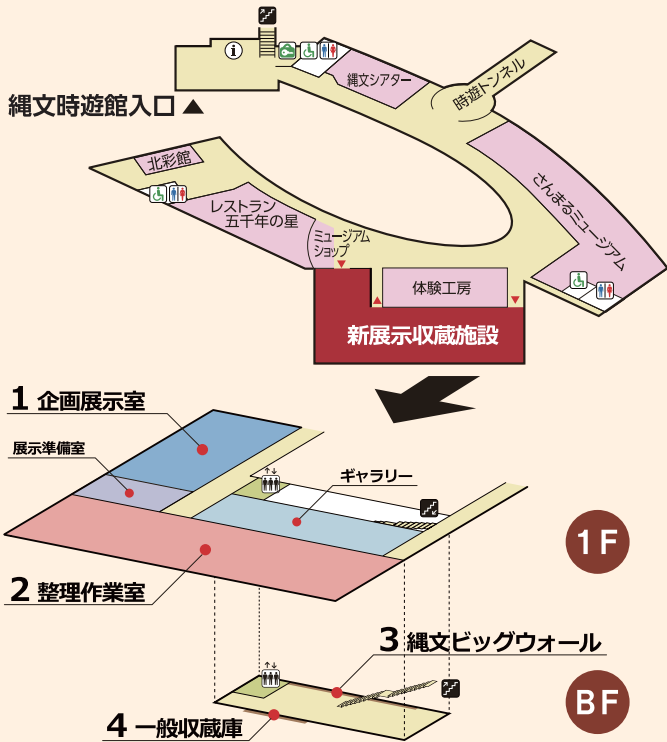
縄文時遊館入口 ▲

縄文シアター

時遊トンネル

北彩館

レストラン
五千年の星

ミュージアム
ショップ

さんまるミュージアム

体験工房

新展示収蔵施設

1 企画展示室

展示準備室

ギャラリー

2 整理作業室

1F

3 縄文ビッグウォール

4 一般収蔵庫

BF